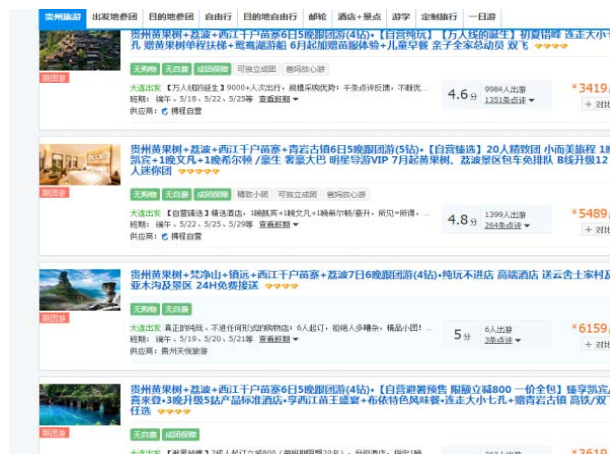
贵州旅游 出发地参团 目的地参团 自由行 目的地自由行 邮轮 酒店+景点 游学 定制旅行 一日游

贵州黄果树+荔波+西江千户苗寨6日5晚跟团游(4钻)·【自营纯玩】【万人线的诞生】初夏错峰 连走大小七孔 赠黄果树单程扶梯+鸳鸯湖游船 6月起加赠苗服体验+儿童早餐 亲子全家总动员 双飞
跟团游
无购物 无自费 成团保障 可独立成团 普吗放心游
大连出发 【万人线的诞生】9000+人次出行，线路保障，千条点评好评，不断优...
班期：端午、5/18、5/22、5/25等 查看班期
供应商：携程自营
4.6分 9984人出游 1351条点评
¥3419起
对比

贵州黄果树+荔波+西江千户苗寨+青岩古镇6日5晚跟团游(5钻)·【自营臻选】20人精致团 小而美旅程 1晚凯宾+1晚文凡+1晚希尔顿/墨生 客豪大巴 明星导游VIP 7月起黄果树、荔波景区包车免排队 B线升级12人迷你团
跟团游
无购物 无自费 成团保障 精致小团 可独立成团 普吗放心游
大连出发 【自营臻选】精选酒店：1晚凯宾+1晚文凡+1晚希尔顿/墨升，所见~所得...
班期：端午、5/22、5/25、5/29等 查看班期
供应商：携程自营
4.8分 1399人出游 264条点评
¥5489起
对比

贵州黄果树+梵净山+镇远+西江千户苗寨+荔波7日6晚跟团游(4钻)·纯玩不进店 高端酒店 送云舍土家村 亚木沟及景区 24H免接送
跟团游
无购物 无自费
大连出发 真正的纯玩，不进任何形式的购物店；6人起订，拒绝人多嘈杂，精品小团！...
班期：端午、5/19、5/20、5/21等 查看班期
供应商：贵州天悦旅游
5分 6人出游 3条点评
¥6159起
对比

贵州黄果树+荔波+西江千户苗寨6日5晚跟团游(4钻)·【自营避暑预售 限额立减800 一价全包】臻享凯宾斯基 喜来登+3晚升级5钻产品标准酒店+享西江苗王盛宴+布依特色风味餐+连走大小七孔+赠青岩古镇 高铁/双飞任选
跟团游
无购物 成团保障
¥3619